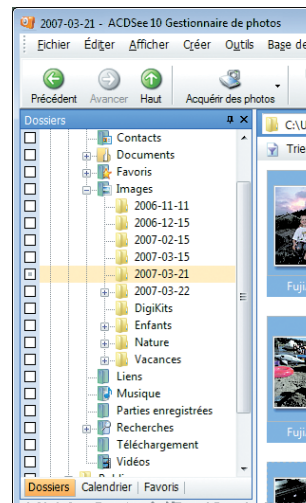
2007-03-21 - ACDSee 10 Gestionnaire de photos

Fichier Éditer Afficher Créer Outils Base de

Précédent Avancer Haut Acquérir des photos

Dossiers

Contacts
Documents
Favoris
Images
2006-11-11
2006-12-15
2007-02-15
2007-03-15
2007-03-21
2007-03-22
DigiKits
Enfants
Nature
Vacances
Liens
Musique
Parties enregistrées
Recherches
Téléchargement
Vidéos

Dossiers Calendrier Favoris

C:\U

Trie

Fuji

Fuji